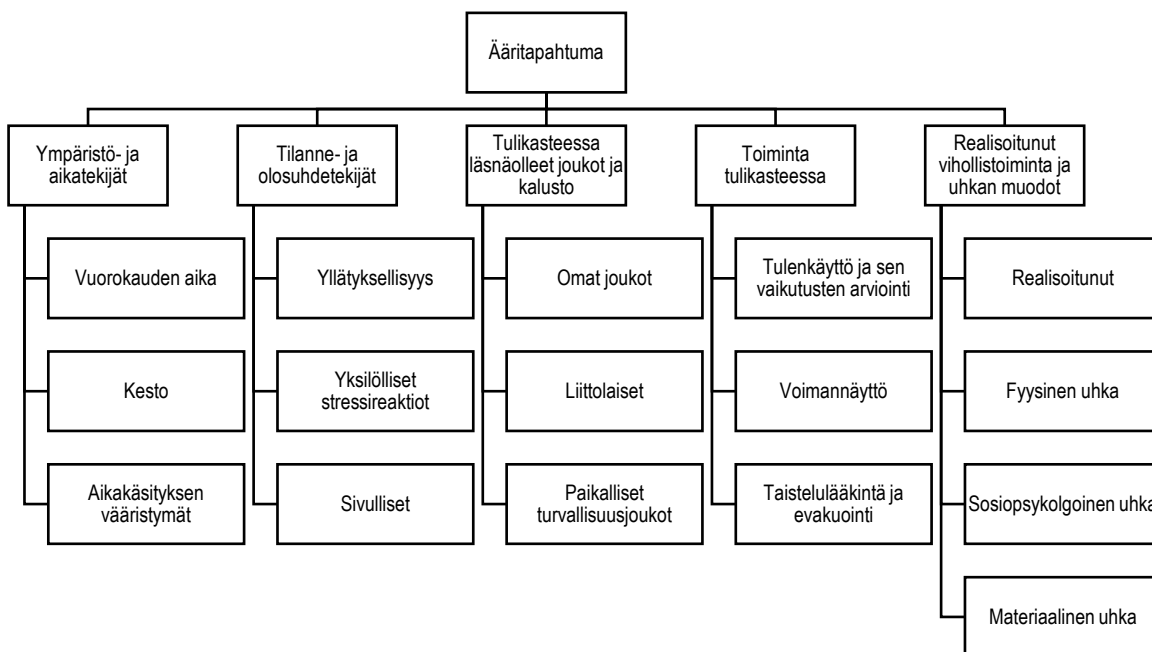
Ääritapahtuma

Ympäristö- ja aikatekijät

Vuorokauden aika

Kesto

Aikakäsityksen vääristymät

Tilanne- ja olosuhdetekijät

Yllätyksellisyys

Yksilölliset stressireaktiot

Sivulliset

Tulikasteessa läsnäolleet joukot ja kalusto

Omat joukot

Liittolaiset

Paikalliset turvallisuusjoukot

Toiminta tulikasteessa

Tulenkäyttö ja sen vaikutusten arviointi

Voimannäyttö

Taistelulääkintä ja evakuointi

Realisoitunut vihollistoiminta ja uhkan muodot

Realisoitunut

Fyysinen uhka

Sosiopsykolgoinen uhka

Materiaalinen uhka